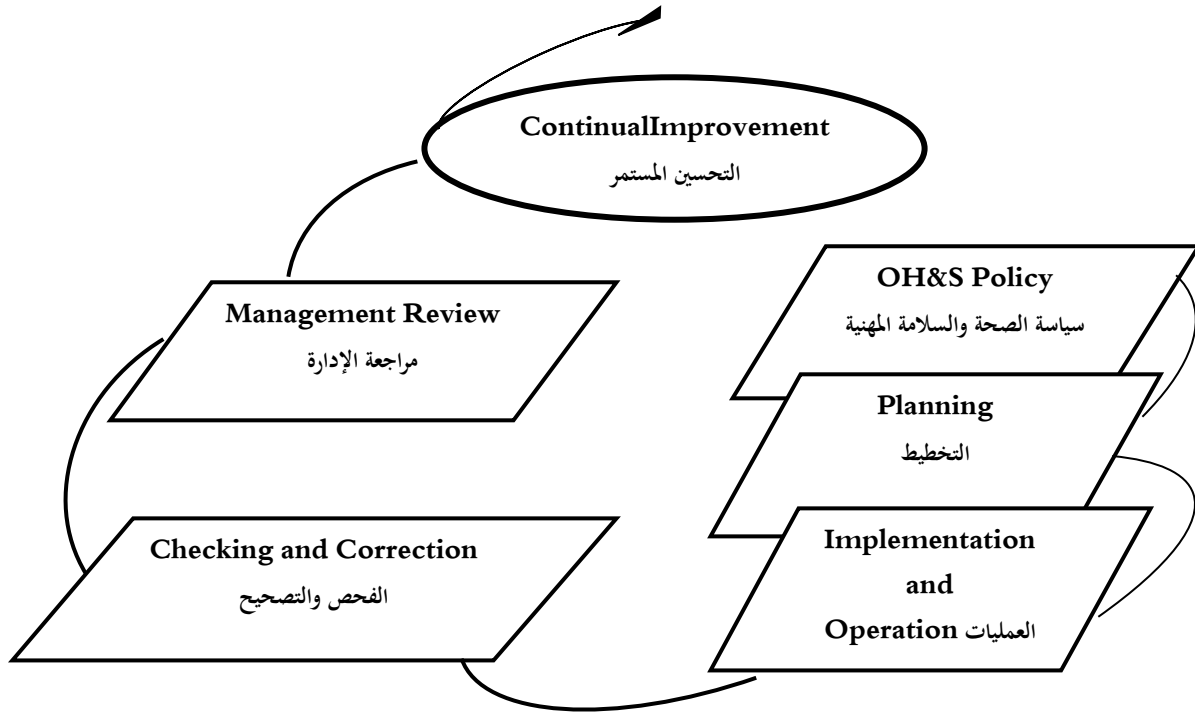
ContinualImprovement
التحسين المستمر

OH&S Policy
سياسة الصحة والسلامة المهنية

Planning
التخطيط

Implementation
and
Operation العمليات

Checking and Correction
الفحص والتصحيح

Management Review
مراجعة الإدارة